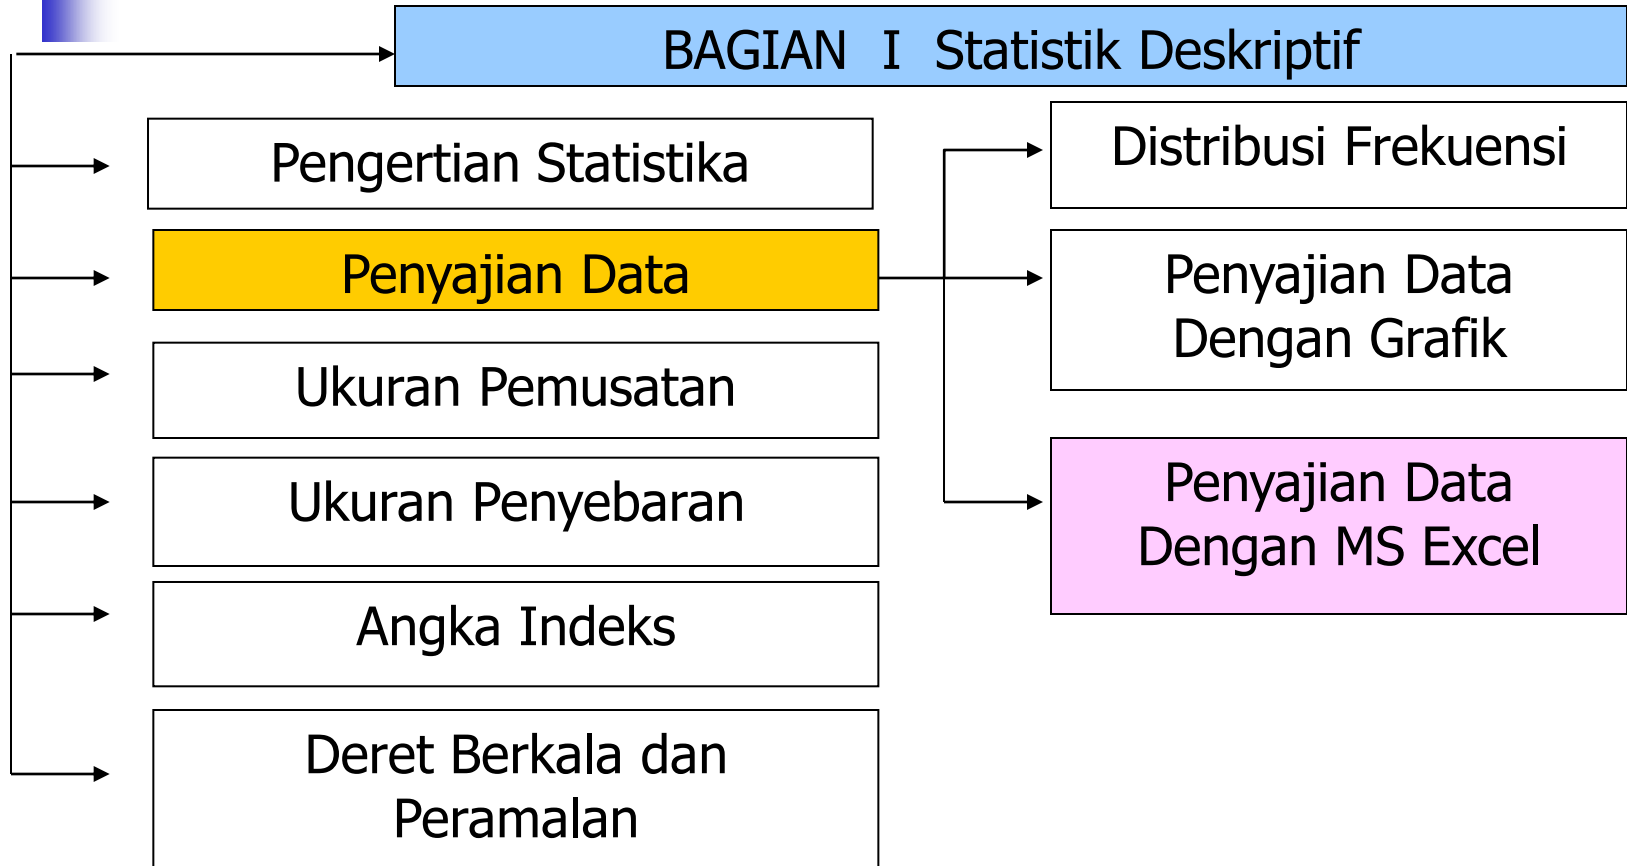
BAGIAN I Statistik Deskriptif

Pengertian Statistika

Penyajian Data

Ukuran Pemusatan

Ukuran Penyebaran

Angka Indeks

Deret Berkala dan Peramalan

Distribusi Frekuensi

Penyajian Data Dengan Grafik

Penyajian Data Dengan MS Excel